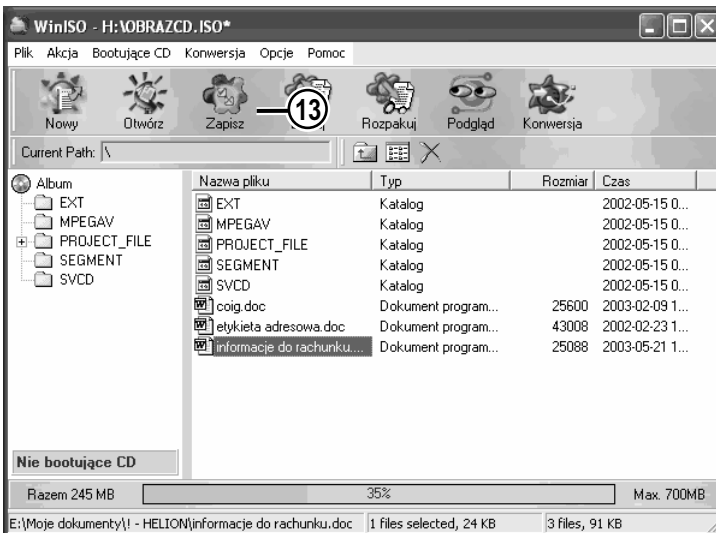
WinISO - H:\OBRAZCD.ISO*

Plik Akcja Bootujące CD Konwersja Opcje Pomoc

Nowy Otwórz Zapisz 13 Rozpakuj Podgląd Konwersja

Current Path: \

Album
EXT
MPEGAV
PROJECT_FILE
SEGMENT
SVCD

| Nazwa pliku | Typ | Rozmiar | Czas |
|---|---|---|---|
| EXT | Katalog | | 2002-05-15 0... |
| MPEGAV | Katalog | | 2002-05-15 0... |
| PROJECT_FILE | Katalog | | 2002-05-15 0... |
| SEGMENT | Katalog | | 2002-05-15 0... |
| SVCD | Katalog | | 2002-05-15 0... |
| coig.doc | Dokument program... | 25600 | 2003-02-09 1... |
| etykieta adresowa.doc | Dokument program... | 43008 | 2002-02-23 1... |
| informacje do rachunku.... | Dokument program... | 25088 | 2003-05-21 1... |

Nie bootujące CD

Razem 245 MB 35% Max. 700MB

E:\Moje dokumenty\! - HELION\informacje do rachunku.doc 1 files selected, 24 KB 3 files, 91 KB